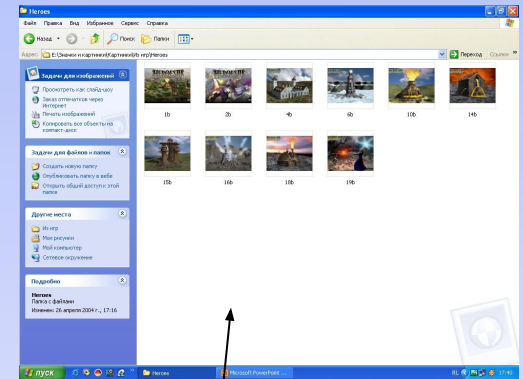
Heroes

Файл Правка Вид Избранное Сервис Справка

Назад Поиск Папки

Адрес: E:\Значки и картинки\Картинки\Из игр\Heroes

Переход Ссылки

Задачи для изображений

Просмотреть как слайд-шоу

Заказ отпечатков через Интернет

Печать изображений

Копировать все объекты на компакт-диск

Задачи для файлов и папок

Создать новую папку

Опубликовать папку в вебе

Открыть общий доступ к этой папке

Другие места

Из игр

Мои рисунки

Мой компьютер

Сетевое окружение

Подробно

Heroes

Папка с файлами

Изменен: 26 апреля 2004 г., 17:16

1b

2b

4b

6b

10b

14b

15b

16b

18b

19b

пуск

Heroes

Microsoft PowerPoint ...

17:40